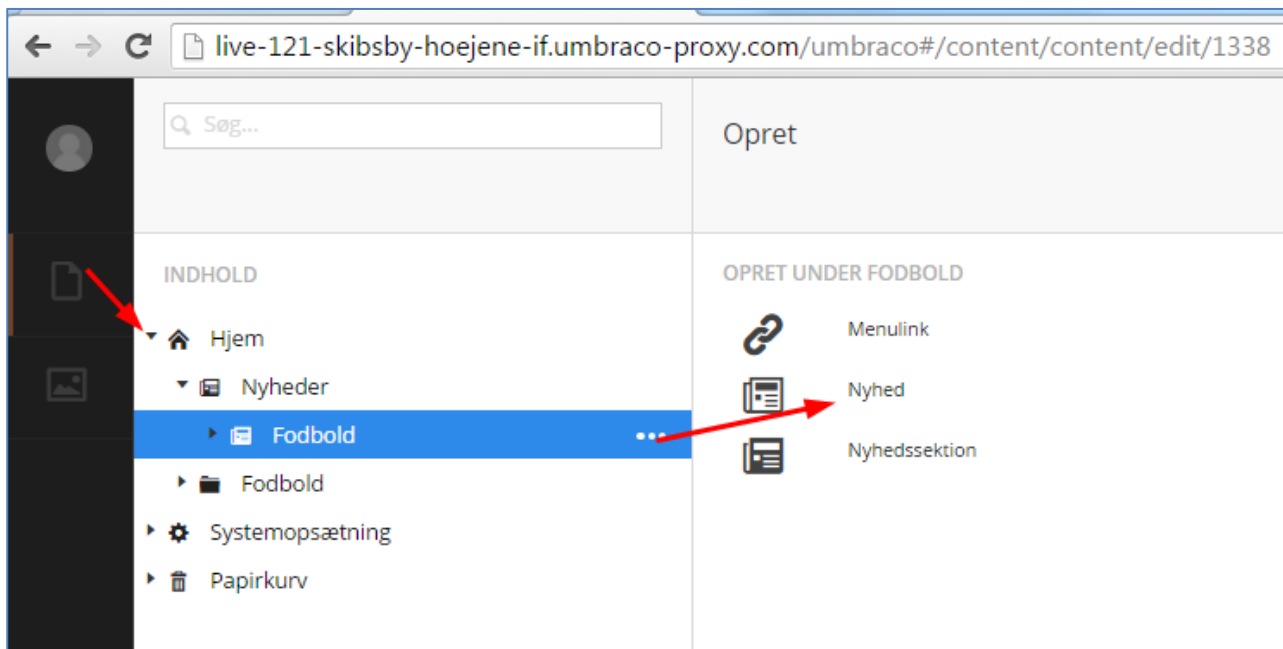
live-121-skibsby-hoejene-if.umbraco-proxy.com/umbraco#/content/content/edit/1338

Søg...

Opret

INDHOLD

Hjem

Nyheder

Fodbold

Fodbold

Systemopsætning

Papirkurv

OPRET UNDER FODBOLD

Menulink

Nyhed

Nyhedssektion